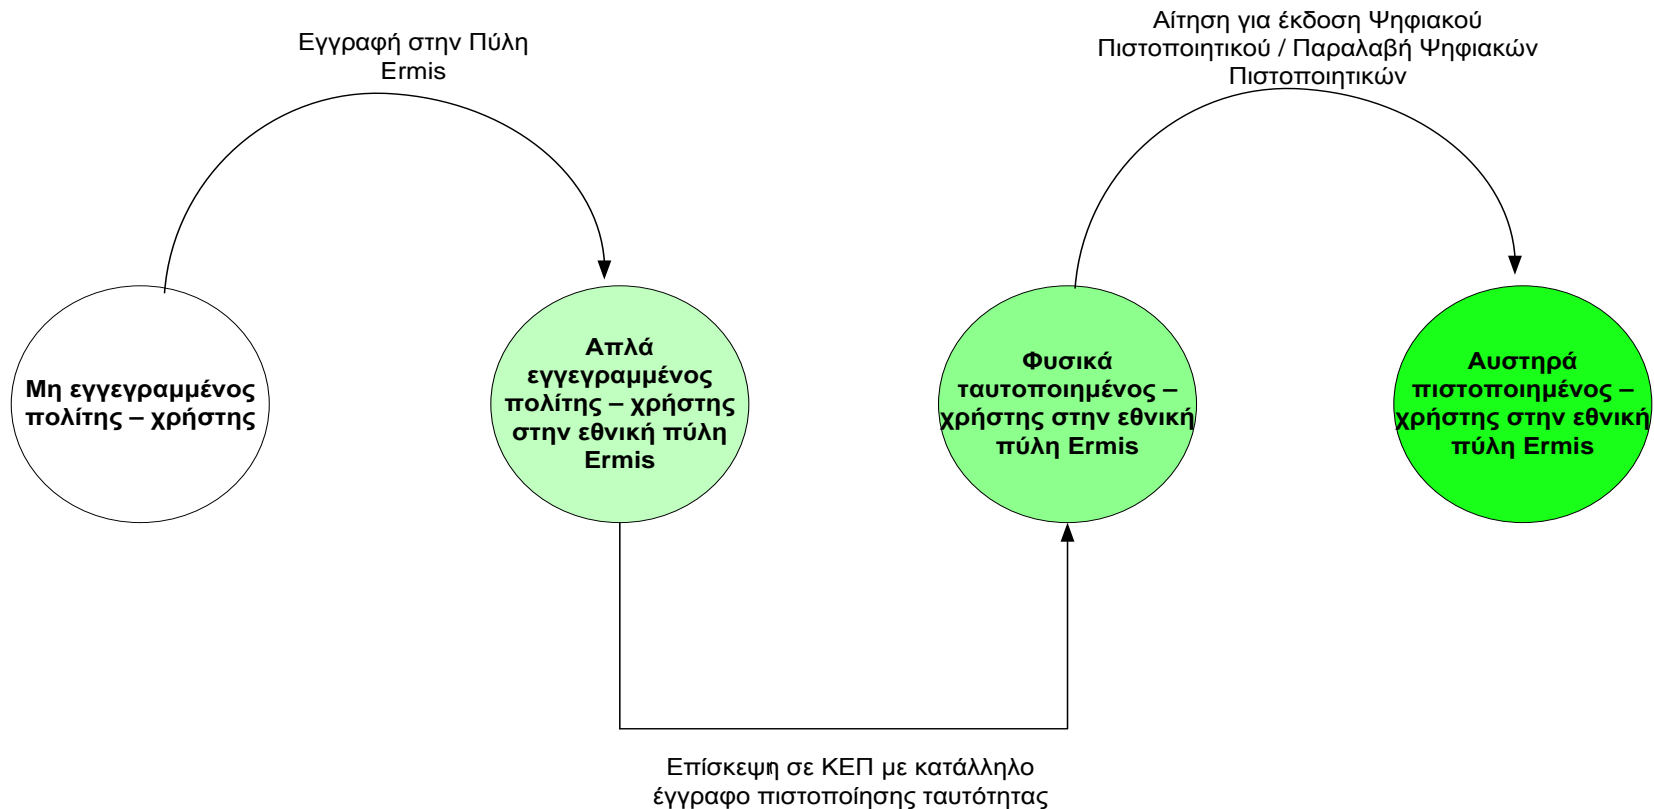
Εγγραφή στην Πύλη Ermis

Αίτηση για έκδοση Ψηφιακού Πιστοποιητικού / Παραλαβή Ψηφιακών Πιστοποιητικών

Μη εγγεγραμμένος πολίτης – χρήστης

Απλά εγγεγραμμένος πολίτης – χρήστης στην εθνική πύλη Ermis

Φυσικά ταυτοποιημένος – χρήστης στην εθνική πύλη Ermis

Αυστηρά πιστοποιημένος – χρήστης στην εθνική πύλη Ermis

Επίσκεψη σε ΚΕΠ με κατάλληλο έγγραφο πιστοποίησης ταυτότητας